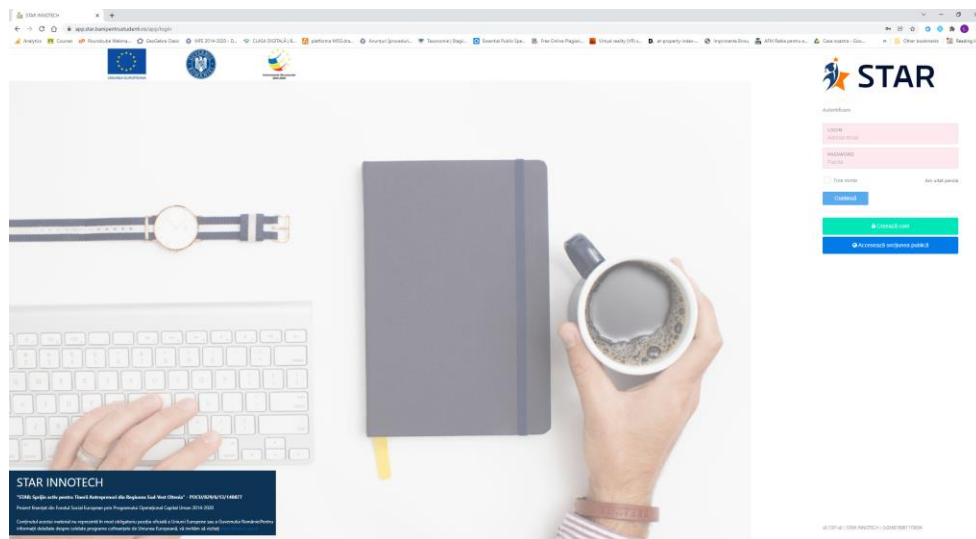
STAR INNOTECH

app.star.banipentrustudenti.ro/app/login

Analytics Coursera Roundcube Webma... GeoGebra Clasic MFE 2014-2020 CLASA DIGITALĂ platforma MEG.dra... Anunțuri (proceduri... Taxonomie | Stagii... Essential Public Spe... Free Online Plagiari... Virtual reality (VR) e... air property index ... Imprimerie Brou ATM Rakia pentru e... Casa rapanca - Goo... Other bookmarks Reading list

UNIUNEA EUROPEANĂ

STAR

Autentificare

LOGIN
Adresa email

PASSWORD
Parola

Tine minte

Am uitat parola

Continuă

Creează cont

Accesează secțiunea publică

STAR INNOTECH

"STAR: Sprijin activ pentru Tinerii Antreprenori din Regiunea Sud Vest Oltenia" - POCU/829/6/13/140677

Proiect finanțat din Fondul Social European prin Programul Operațional Capital Uman 2014-2020

Conținutul acestui material nu reprezintă în mod obligatoriu poziția oficială a Uniunii Europene sau a Guvernului României Pentru informații detaliate despre celelalte programe cofinanțate de Uniunea Europeană, vă invităm să vizitați

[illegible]